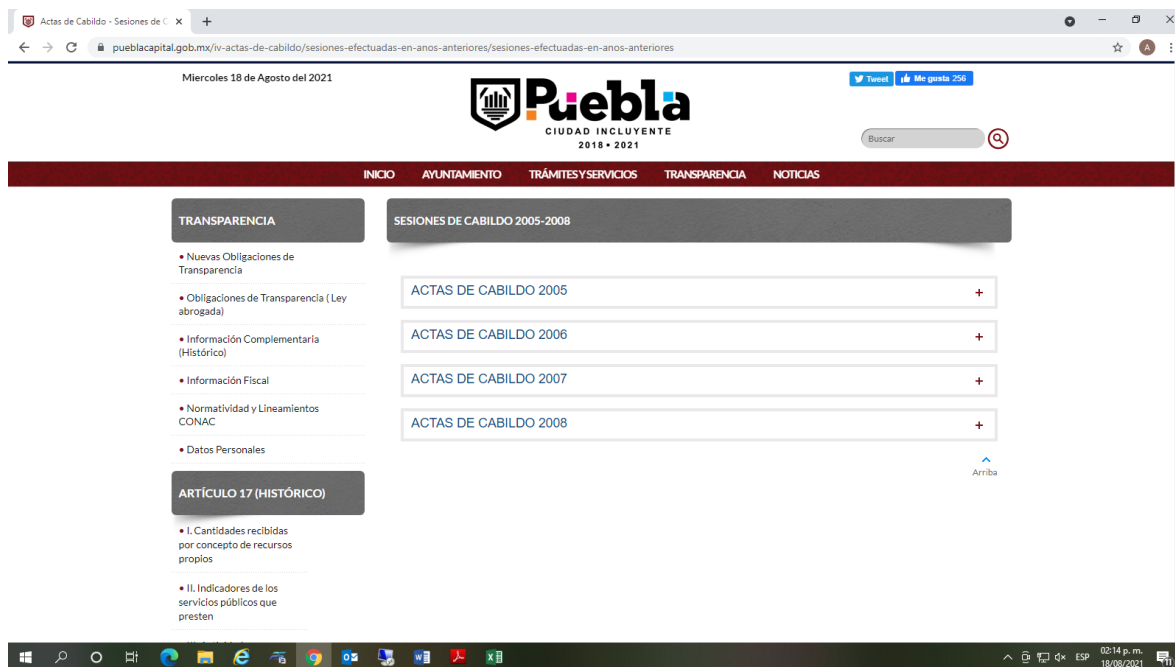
Actas de Cabildo - Sesiones de C ×
+

pueblacapital.gob.mx/iv-actas-de-cabildo/sesiones-efectuadas-en-anos-anteriores/sesiones-efectuadas-en-anos-anteriores

Miercoles 18 de Agosto del 2021

Puebla
CIUDAD INCLUYENTE
2018 • 2021

Tweet
Me gusta 256

Buscar

INICIO AYUNTAMIENTO TRÁMITES Y SERVICIOS TRANSPARENCIA NOTICIAS

TRANSPARENCIA

• Nuevas Obligaciones de Transparencia

• Obligaciones de Transparencia ( Ley abrogada)

• Información Complementaria (Histórico)

• Información Fiscal

• Normatividad y Lineamientos CONAC

• Datos Personales

ARTÍCULO 17 (HISTÓRICO)

• I. Cantidades recibidas por concepto de recursos propios

• II. Indicadores de los servicios públicos que presten

SESIONES DE CABILDO 2005-2008

ACTAS DE CABILDO 2005 +

ACTAS DE CABILDO 2006 +

ACTAS DE CABILDO 2007 +

ACTAS DE CABILDO 2008 +

Arriba

ESP 02:14 p. m. 18/08/2021